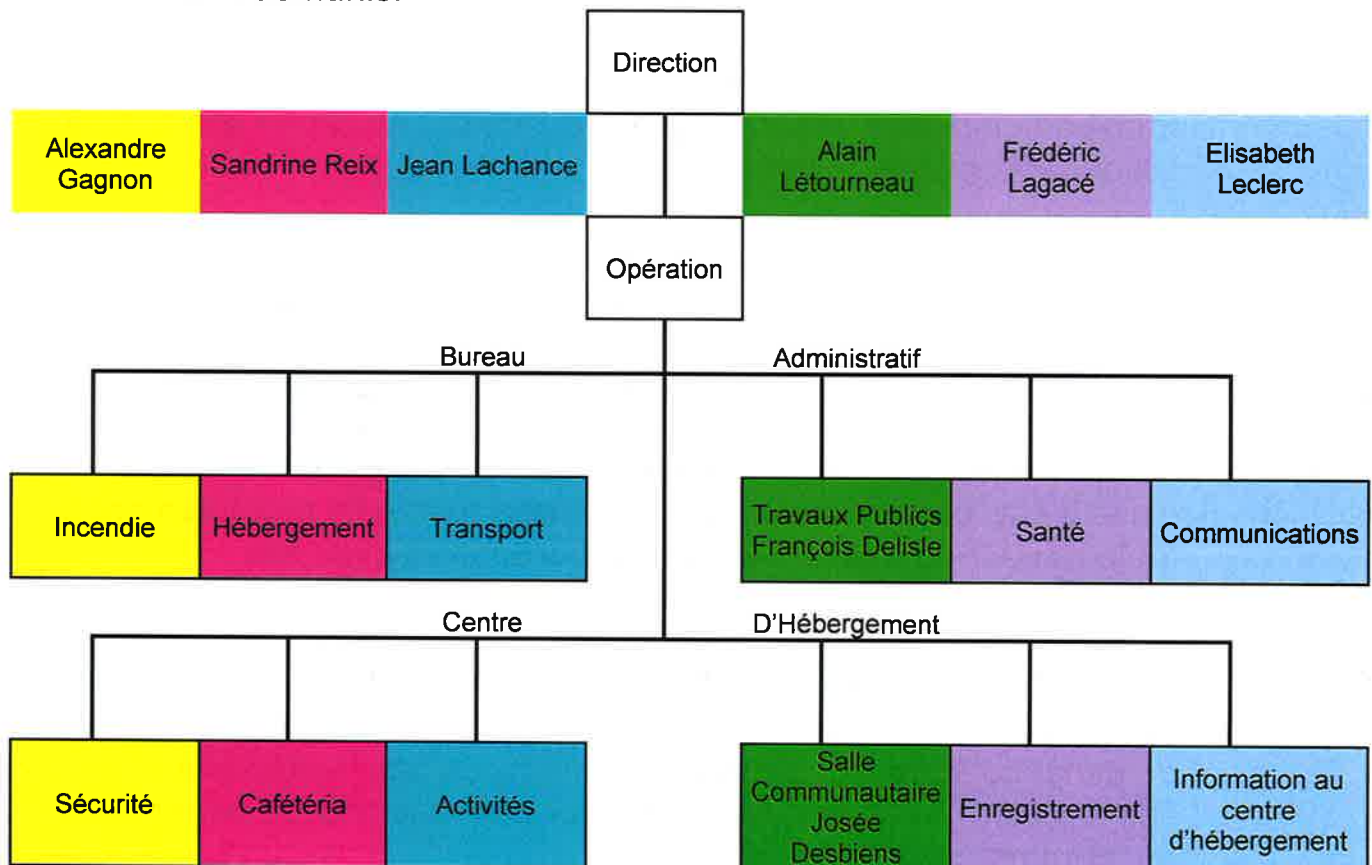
Direction

Alexandre Gagnon

Sandrine Reix

Jean Lachance

Alain Létourneau

Frédéric Lagacé

Elisabeth Leclerc

Opération

Bureau Administratif

Incendie

Hébergement

Transport

Travaux Publics François Delisle

Santé

Communications

Centre D'Hébergement

Sécurité

Cafétéria

Activités

Salle Communautaire Josée Desbiens

Enregistrement

Information au centre d'hébergement